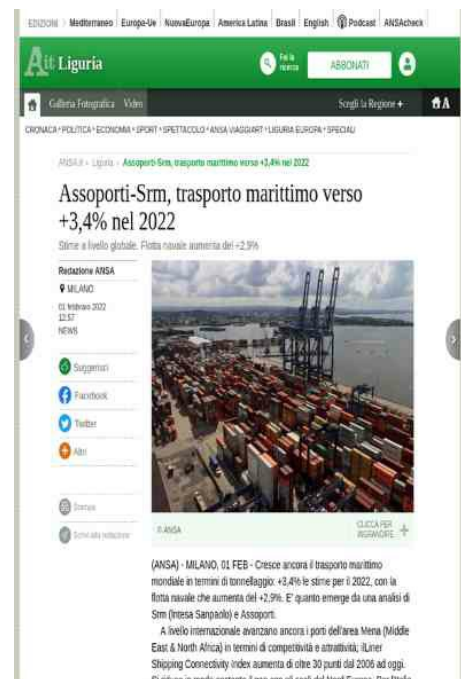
EDIZIONI > Mediterraneo | Europe-Ue | NuovaEuropa | America Latina | Brasil | English | Podcast | ANSAcheck

it Liguria

Fai la ricerca

ABBONATI

Galleria Fotografica | Video

Scegli la Regione +

CRONACA • POLITICA • ECONOMIA • SPORT • SPETTACOLO • ANSA VIAGGIART • LIGURIA EUROPA • SPECIALI

ANSA.it > Liguria > Assoporti-Srm, trasporto marittimo verso +3,4% nel 2022

Assoporti-Srm, trasporto marittimo verso +3,4% nel 2022

Stime a livello globale. Flotta navale aumenta del +2,9%

Redazione ANSA

MILANO

01 febbraio 2022 12:57

NEWS

Suggerisci

Facebook

Twitter

Altri

Stampa

Scrivi alla redazione

© ANSA

CLICCA PER INGRANDIRE +

(ANSA) - MILANO, 01 FEB - Cresce ancora il trasporto marittimo mondiale in termini di tonnellaggio: +3,4% le stime per il 2022, con la flotta navale che aumenta del +2,9%. E' quanto emerge da una analisi di Srm (Intesa Sanpaolo) e Assoporti.

A livello internazionale avanzano ancora i porti dell'area Mena (Middle East & North Africa) in termini di competitività e attrattività; ilLiner Shipping Connectivity Index aumenta di oltre 30 punti dal 2006 ad oggi. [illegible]